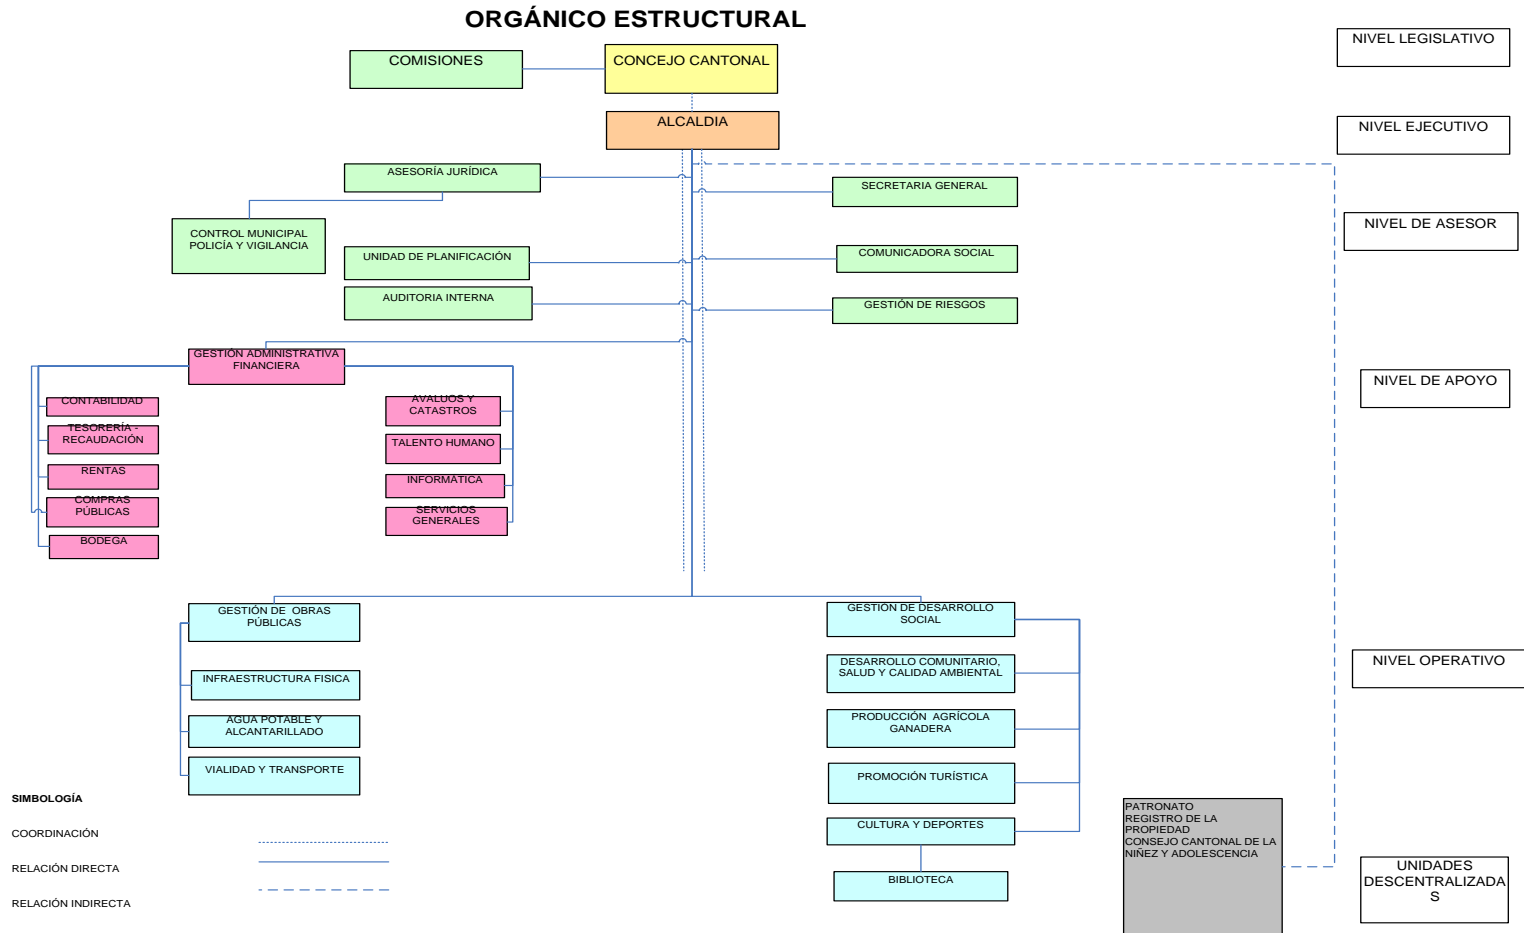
ORGÁNICO ESTRUCTURAL

NIVEL LEGISLATIVO

COMISIONES

CONCEJO CANTONAL

NIVEL EJECUTIVO

ALCALDIA

ASESORÍA JURÍDICA

SECRETARIA GENERAL

NIVEL DE ASESOR

CONTROL MUNICIPAL POLICÍA Y VIGILANCIA

UNIDAD DE PLANIFICACIÓN

COMUNICADORA SOCIAL

AUDITORIA INTERNA

GESTIÓN DE RIESGOS

NIVEL DE APOYO

GESTIÓN ADMINISTRATIVA FINANCIERA

CONTABILIDAD

TESORERÍA - RECAUDACIÓN

RENTAS

COMPRAS PÚBLICAS

BODEGA

AVALUOS Y CATASTROS

TALENTO HUMANO

INFORMATICA

SERVICIOS GENERALES

NIVEL OPERATIVO

GESTIÓN DE OBRAS PÚBLICAS

INFRAESTRUCTURA FISICA

AGUA POTABLE Y ALCANTARILLADO

VIALIDAD Y TRANSPORTE

GESTION DE DESARROLLO SOCIAL

DESARROLLO COMUNITARIO, SALUD Y CALIDAD AMBIENTAL

PRODUCCIÓN AGRÍCOLA GANADERA

PROMOCIÓN TURÍSTICA

CULTURA Y DEPORTES

BIBLIOTECA

PATRONATO
REGISTRO DE LA PROPIEDAD
CONSEJO CANTONAL DE LA NIÑEZ Y ADOLESCENCIA

UNIDADES DESCENTRALIZADAS

SIMBOLOGÍA

COORDINACIÓN

RELACIÓN DIRECTA

RELACIÓN INDIRECTA